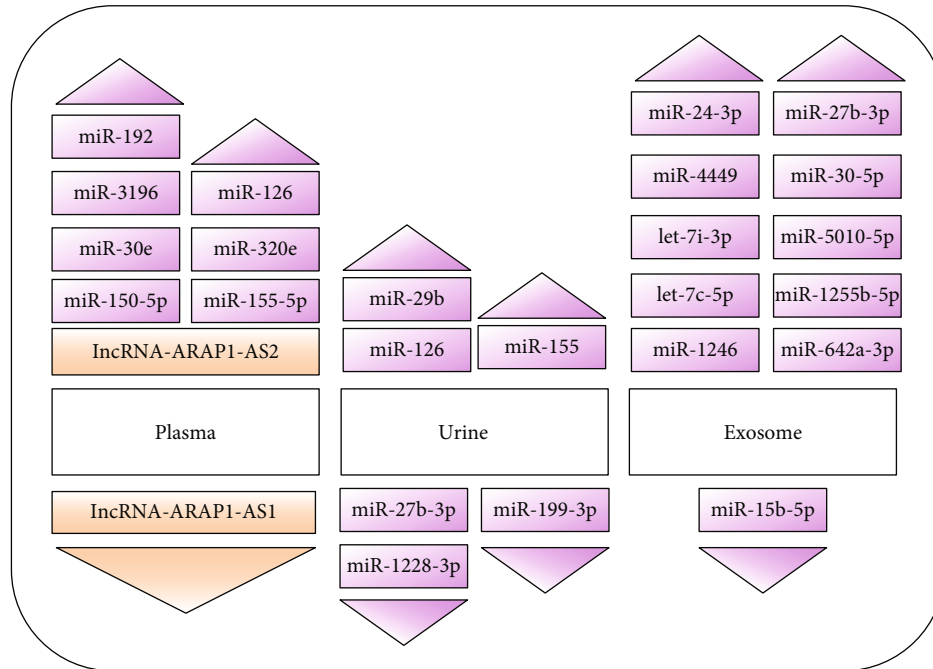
miR-192

miR-3196

miR-126

miR-30e

miR-320e

miR-150-5p

miR-155-5p

IncRNA-ARAP1-AS2

Plasma

IncRNA-ARAP1-AS1

miR-29b

miR-126

miR-155

Urine

miR-27b-3p

miR-199-3p

miR-1228-3p

miR-24-3p

miR-27b-3p

miR-4449

miR-30-5p

let-7i-3p

miR-5010-5p

let-7c-5p

miR-1255b-5p

miR-1246

miR-642a-3p

Exosome

miR-15b-5p